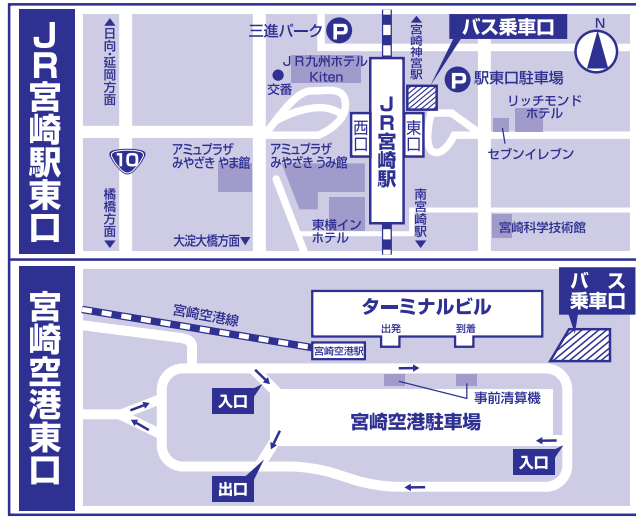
JR宮崎駅東口

日向・延岡方面

三進パーク
P

宮崎神宮駅

バス乗車口

N

JR九州ホテル Kiten

交番

P 駅東口駐車場

リッチモンドホテル

西口

JR宮崎駅

東口

10

アミュプラザ みやざき やま館

アミュプラザ みやざき うみ館

セブンイレブン

橘橋方面

東横イン ホテル

南宮崎駅

宮崎科学技術館

大淀大橋方面▼

宮崎空港東口

宮崎空港線

ターミナルビル

出発

到着

バス乗車口

宮崎空港駅

入口

事前清算機

宮崎空港駐車場

入口

出口